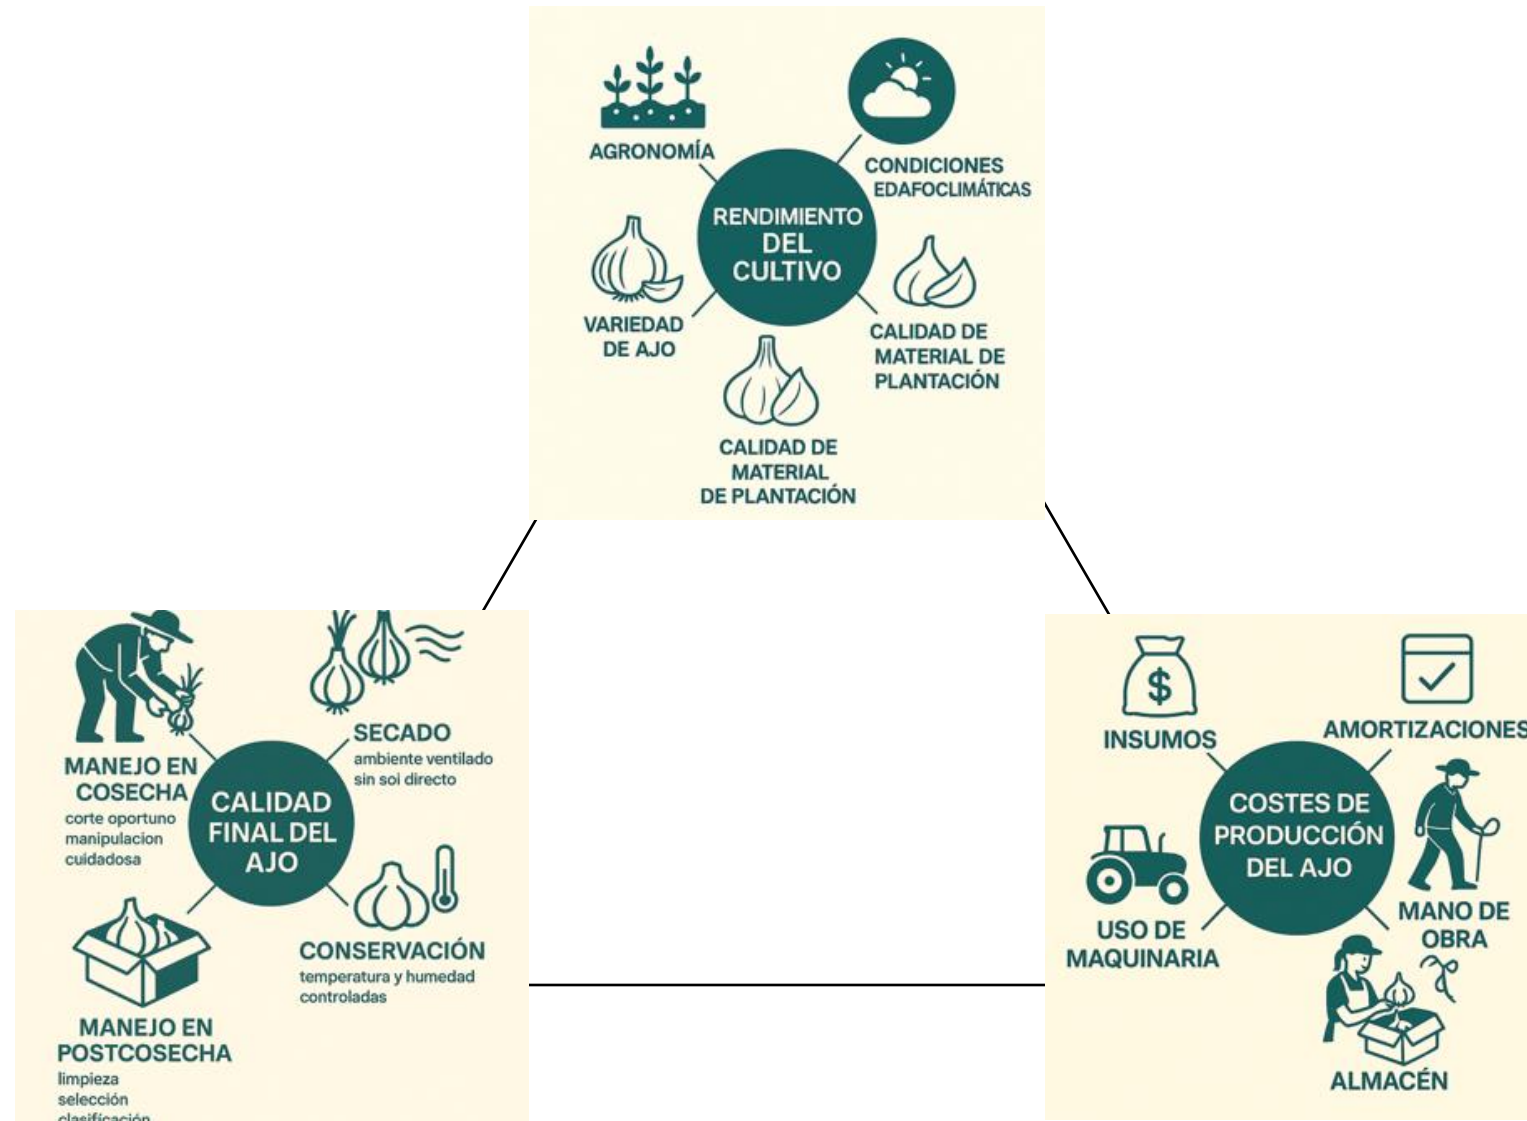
AGRONOMÍA

CONDICIONES EDAFOCLIMÁTICAS

RENDIMIENTO DEL CULTIVO

VARIEDAD DE AJO

CALIDAD DE MATERIAL DE PLANTACIÓN

CALIDAD DE MATERIAL DE PLANTACIÓN

MANEJO EN COSECHA
corte oportuno
manipulacion cuidadosa

SECADO
ambiente ventilado
sin soi directo

CALIDAD FINAL DEL AJO

CONSERVACIÓN
temperatura y humedad controladas

MANEJO EN POSTCOSECHA
limpieza
selección
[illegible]

INSUMOS

AMORTIZACIONES

COSTES DE PRODUCCIÓN DEL AJO

USO DE MAQUINARIA

MANO DE OBRA

ALMACÉN